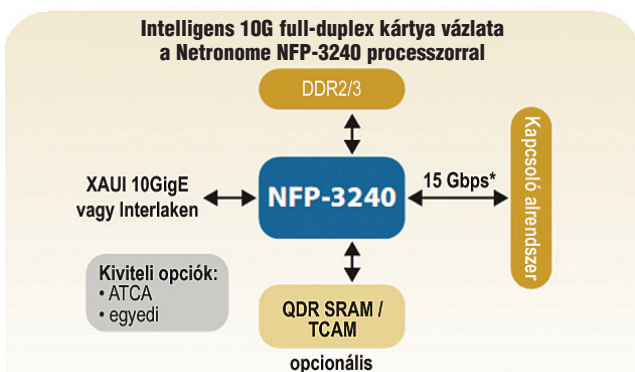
Intelligens 10G full-duplex kártya vázlata a Netronome NFP-3240 processzorral

DDR2/3

XAUI 10GigE vagy Interlaken

NFP-3240

15 Gbps*

Kapcsoló alrendszer

Kiviteli opciók:
• ATCA
• egyedi

QDR SRAM / TCAM

opcionális